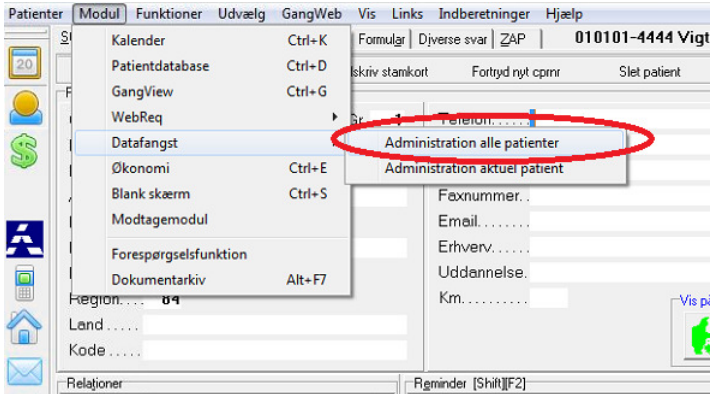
Patienter Modul Funktioner Udvælg GangWeb Vis Links Indberetninger Hjælp

Kalender Ctrl+K
Patientdatabase Ctrl+D
GangView Ctrl+G
WebReq
Datafangst
Økonomi Ctrl+E
Blank skærm Ctrl+S
Modtagemodul
Forespørgselsfunktion
Dokumentarkiv Alt+F7

Administration alle patienter
Administration aktuel patient

Formular | Diverse svar | ZAP
010101-4444 Vigt
dskriv stamkort Fortryd nyt cprnr Slet patient
Gr. 1
Telefon
Faxnummer.
Email.
Erhverv.
Uddannelse.
Km.
Region. 84
Land
Kode
Vis på
Relationer
Reminder [Shift][F2]
20